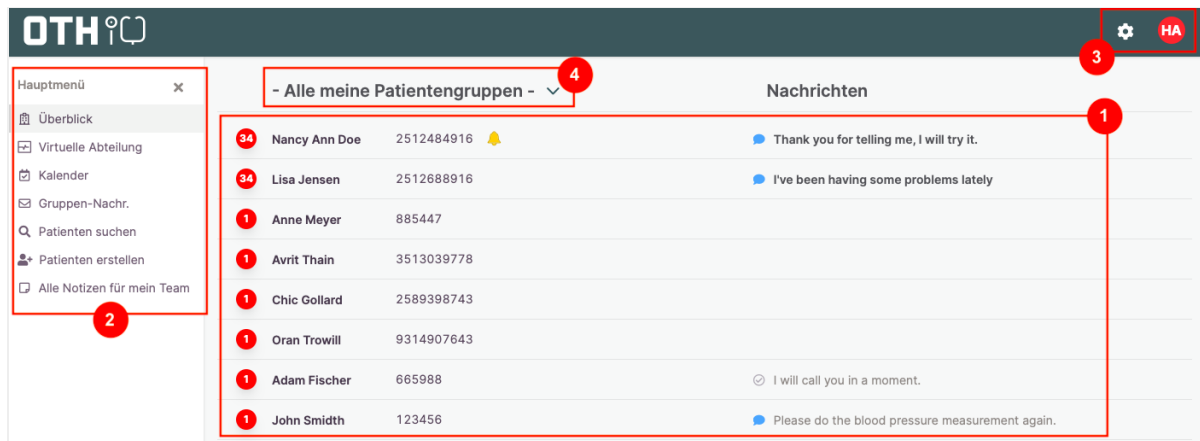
OTH

HA

3

Hauptmenü ×

Überblick

Virtuelle Abteilung

Kalender

Gruppen-Nachr.

Patienten suchen

Patienten erstellen

Alle Notizen für mein Team

2

- Alle meine Patientengruppen -

4

Nachrichten

1

| | | | |
|---|---|---|---|
| 34 | Nancy Ann Doe | 2512484916 | Thank you for telling me, I will try it. |
| 34 | Lisa Jensen | 2512688916 | I've been having some problems lately |
| 1 | Anne Meyer | 885447 | |
| 1 | Avrit Thain | 3513039778 | |
| 1 | Chic Gollard | 2589398743 | |
| 1 | Oran Trowill | 9314907643 | |
| 1 | Adam Fischer | 665988 | I will call you in a moment. |
| 1 | John Smidth | 123456 | Please do the blood pressure measurement again. |